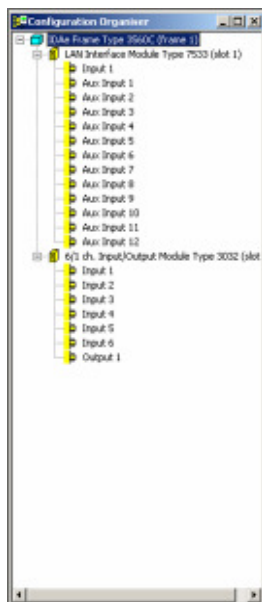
Configuration Organiser

IDAe Frame Type 3560C (frame 1)
LAN Interface Module Type 7533 (slot 1)
Input 1
Aux Input 1
Aux Input 2
Aux Input 3
Aux Input 4
Aux Input 5
Aux Input 6
Aux Input 7
Aux Input 8
Aux Input 9
Aux Input 10
Aux Input 11
Aux Input 12
6/1 ch. Input/Output Module Type 3032 (slot
Input 1
Input 2
Input 3
Input 4
Input 5
Input 6
Output 1